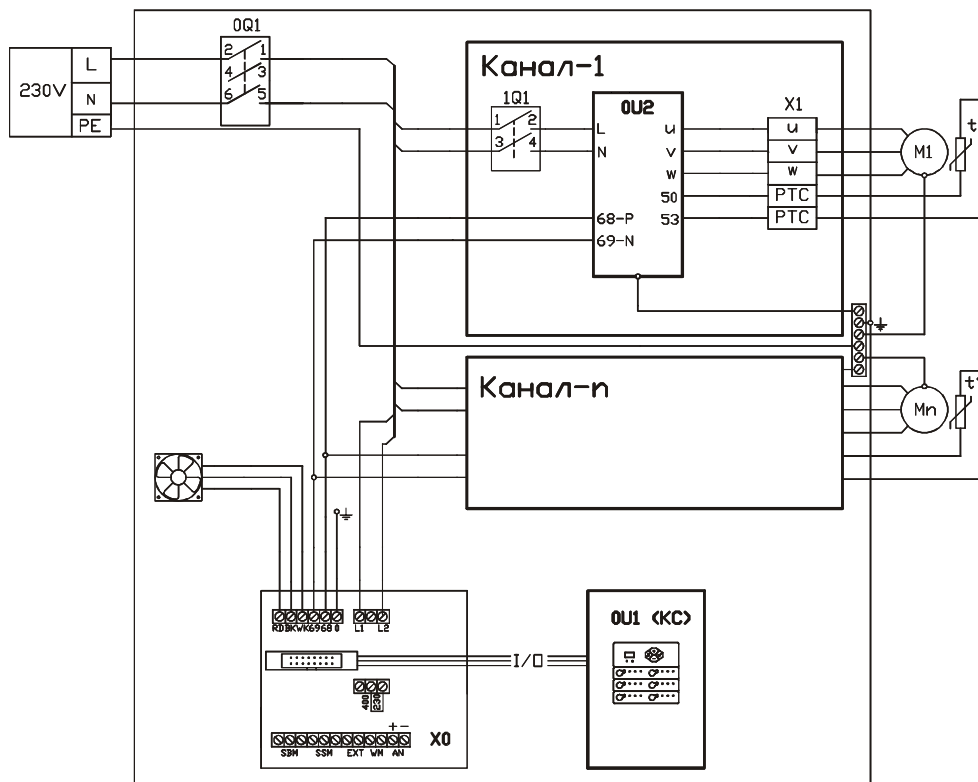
0Q1

2 1

4 3

6 5

230V

L

N

PE

Канал-1

1Q1

1 2

3 4

0U2

L

N

68-P

69-N

u

v

w

50

53

X1

u

v

w

PTC

PTC

M1

t

Канал-n

Mn

t

RD BK WK 69 68 0

L1 L2

I/O

400 230

+ −

SBM SSM EXT WM AN

X0

0U1 (KC)